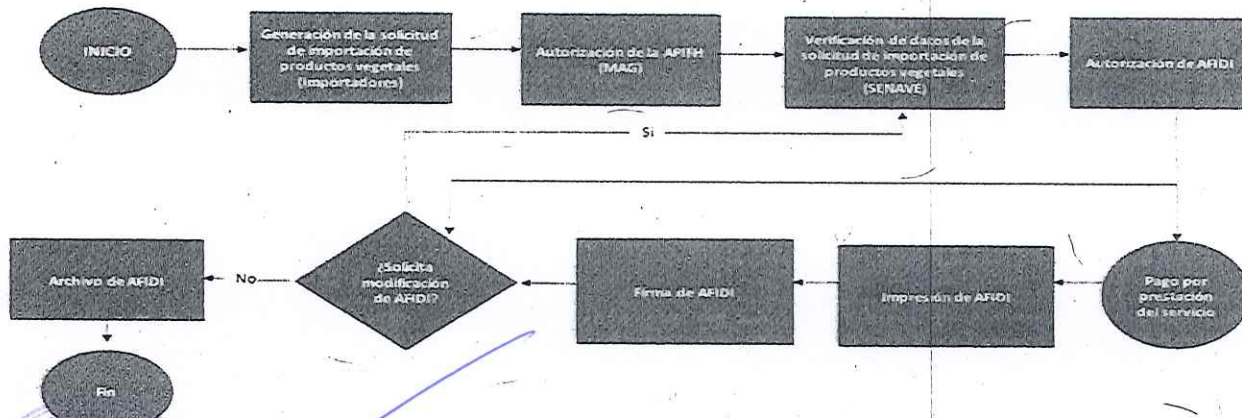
INICIO

Generación de la solicitud de importación de productos vegetales (importadores)

Autorización de la APITH (MAG)

Verificación de datos de la solicitud de importación de productos vegetales (SENAVE)

Autorización de AFIDI

Si

Pago por prestación del servicio

Impresión de AFIDI

Firma de AFIDI

¿Solicita modificación de AFIDI?

No

Archivo de AFIDI

Fin